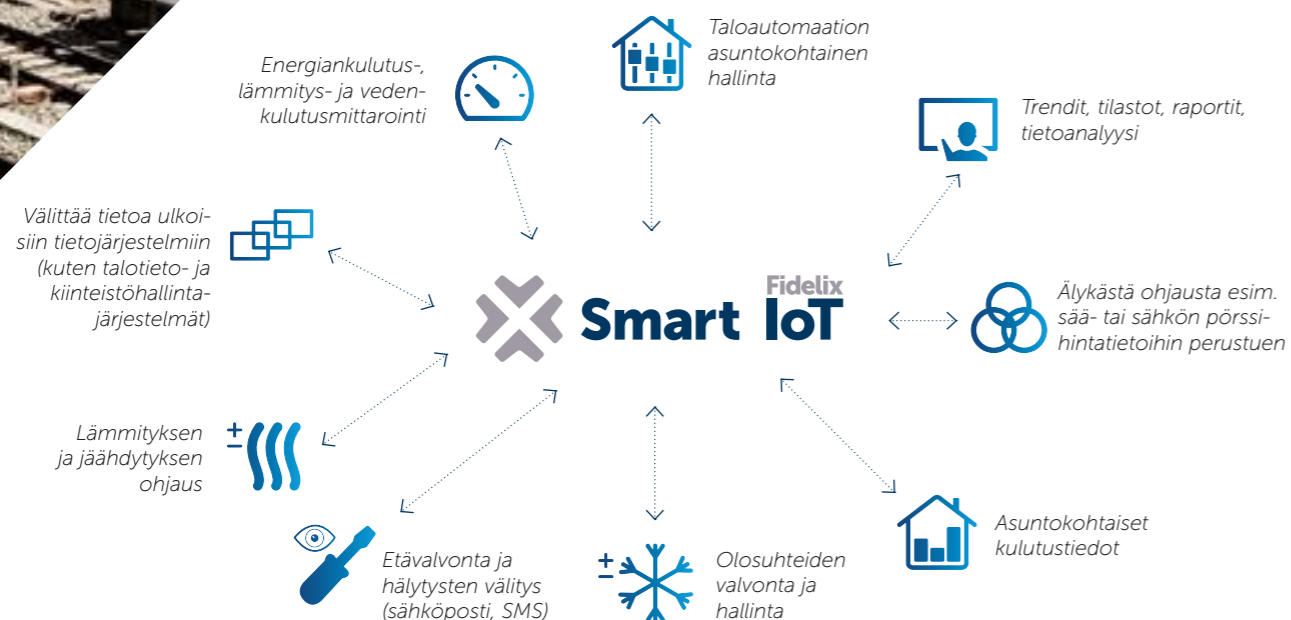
Taloautomaation asuntokohtainen hallinta

Energiankulutus-, lämmitys- ja vedenkulutusmittarointi

Trendit, tilastot, raportit, tietoanalyysi

Välittää tietoa ulkoisiin tietojärjestelmiin (kuten talotieto- ja kiinteistöhallintajärjestelmät)

Fidelix
Smart IoT

Älykästä ohjausta esim. sää- tai sähkön pörssihintatietoihin perustuen

Lämmityksen ja jäähdytyksen ohjaus

Asuntokohtaiset kulutustiedot

Etävalvonta ja hälytysten välitys (sähköposti, SMS)

Olosuhteiden valvonta ja hallinta